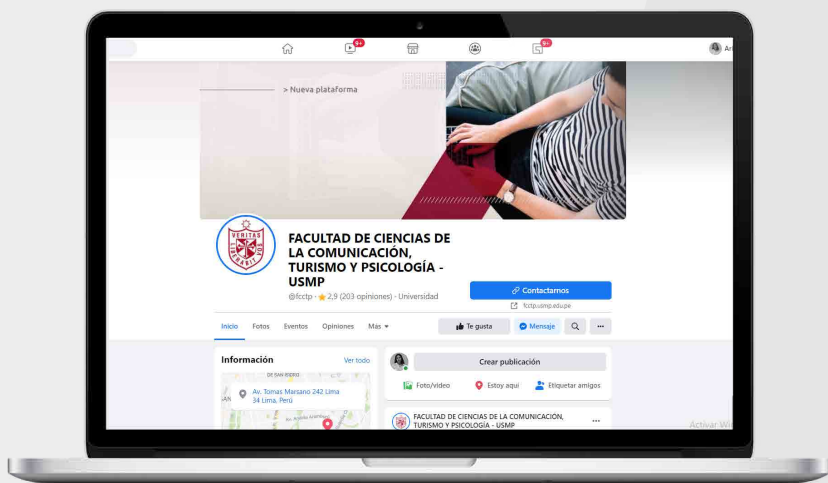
9+
9+
Ar

> Nueva plataforma

VERITAS LIBERABIT VOS

FACULTAD DE CIENCIAS DE LA COMUNICACIÓN, TURISMO Y PSICOLOGÍA - USMP

@fcctp · ★ 2,9 (203 opiniones) · Universidad

Contactarnos

fcctp.usmp.edu.pe

Inicio Fotos Eventos Opiniones Más ▾

Te gusta Mensaje

Información Ver todo

Av. Tomas Marsano 242 Lima 34 Lima, Perú

Crear publicación

Foto/video Estoy aquí Etiquetar amigos

FACULTAD DE CIENCIAS DE LA COMUNICACIÓN, TURISMO Y PSICOLOGÍA - USMP

Activar W